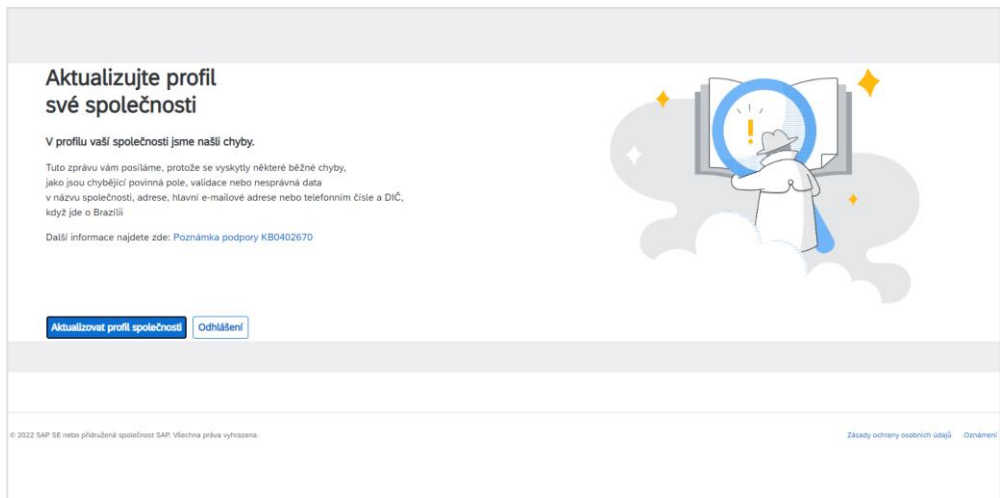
Aktualizujte profil své společnosti

V profilu vaší společnosti jsme našli chyby.

Tuto zprávu vám posíláme, protože se vyskytly některé běžné chyby, jako jsou chybějící povinná pole, validace nebo nesprávná data v názvu společnosti, adrese, hlavní e-mailové adrese nebo telefonním čísle a DIČ, když jde o Brazílii

Další informace najdete zde: Poznámka podpory KB0402670

Aktualizovat profil společnosti
Odhlášení

© 2022 SAP SE nebo přidružená společnost SAP. Všechna práva vyhrazena.

Zásady ochrany osobních údajů
Oznámení